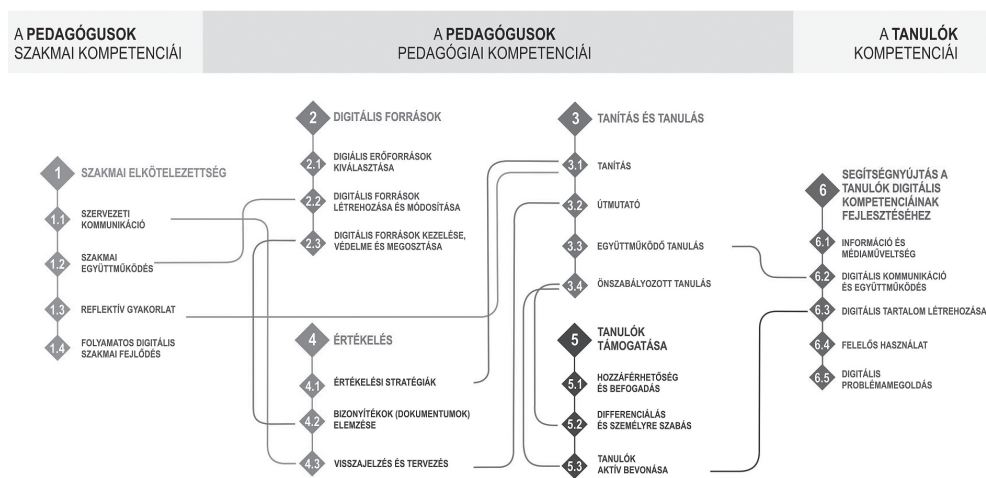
A **PEDAGÓGUSOK**
SZAKMAI KOMPETENCIÁI

A **PEDAGÓGUSOK**
PEDAGÓGIAI KOMPETENCIÁI

A **TANULÓK**
KOMPETENCIÁI

1 SZAKMAI ELKÖTELEZETTSÉG

1.1 SZERVEZETI KOMMUNIKÁCIÓ

1.2 SZAKMAI EGYÜTTMŰKÖDÉS

1.3 REFLEKTÍV GYAKORLAT

1.4 FOLYAMATOS DIGITÁLIS SZAKMAI FEJLŐDÉS

2 DIGITÁLIS FORRÁSOK

2.1 DIGIÁLIS ERŐFORRÁSOK KIVÁLASZTÁSA

2.2 DIGITÁLIS FORRÁSOK LÉTREHOZÁSA ÉS MÓDOSÍTÁSA

2.3 DIGITÁLIS FORRÁSOK KEZELÉSE, VÉDELME ÉS MEGOSZTÁSA

4 ÉRTÉKELÉS

4.1 ÉRTÉKELÉSI STRATÉGIÁK

4.2 BIZONYÍTÉKOK (DOKUMENTUMOK) ELEMZÉSE

4.3 VISSZAJELZÉS ÉS TERVEZÉS

3 TANÍTÁS ÉS TANULÁS

3.1 TANÍTÁS

3.2 ÚTMUTATÓ

3.3 EGYÜTTMŰKÖDŐ TANULÁS

3.4 ÖNSZABÁLYOZOTT TANULÁS

5 TANULÓK TÁMOGATÁSA

5.1 HOZZÁFÉRHETŐSÉG ÉS BEFOGADÁS

5.2 DIFFERENCIÁLÁS ÉS SZEMÉLYRE SZABÁS

5.3 TANULÓK AKTÍV BEVONÁSA

6 SEGÍTSÉGNYÚJTÁS A TANULÓK DIGITÁLIS KOMPETENCIÁINAK FEJLESZTÉSÉHEZ

6.1 INFORMÁCIÓ ÉS MÉDIAMŰVELTSÉG

6.2 DIGITÁLIS KOMMUNIKÁCIÓ ÉS EGYÜTTMŰKÖDÉS

6.3 DIGITÁLIS TARTALOM LÉTREHOZÁSA

6.4 FELELŐS HASZNÁLAT

6.5 DIGITÁLIS PROBLÉMAMEGOLDÁS